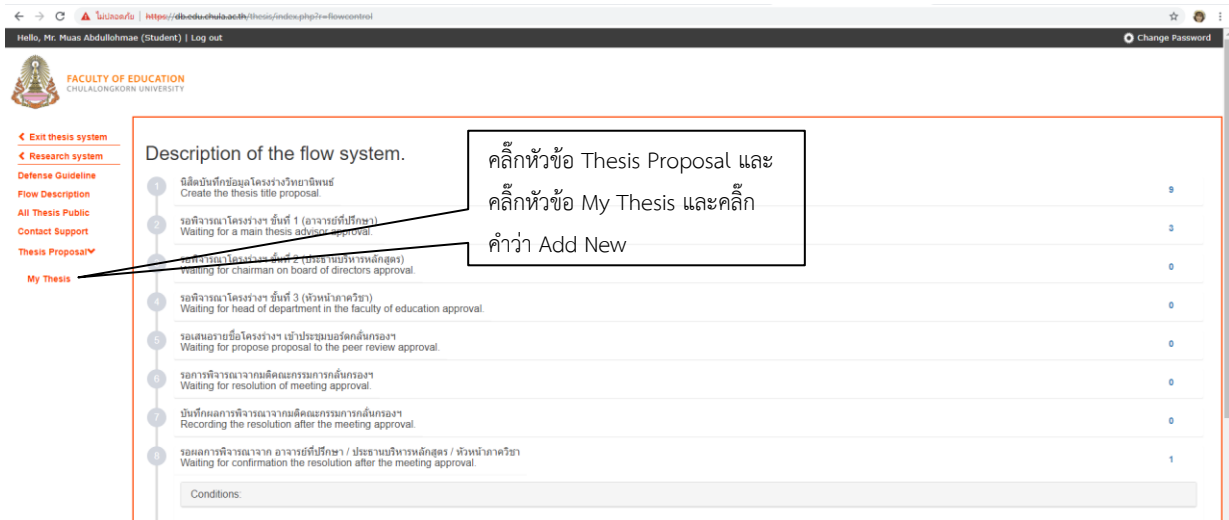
ไม่ปลอดภัย | https://db.edu.chula.ac.th/thesis/index.php?r=flowcontrol

Hello, Mr. Muas Abdullohmae (Student) | Log out

Change Password

FACULTY OF EDUCATION
CHULALONGKORN UNIVERSITY

Exit thesis system
Research system
Defense Guideline
Flow Description
All Thesis Public
Contact Support
Thesis Proposal
My Thesis

Description of the flow system.

คลิ๊กหัวข้อ Thesis Proposal และคลิ๊กหัวข้อ My Thesis และคลิ๊กคำว่า Add New

1 นิสิตบันทึกข้อมูลโครงร่างวิทยานิพนธ์
Create the thesis title proposal. 9

2 รอพิจารณาโครงร่างฯ ขั้นที่ 1 (อาจารย์ที่ปรึกษา)
Waiting for a main thesis advisor approval. 3

3 รอพิจารณาโครงร่างฯ ขั้นที่ 2 (ประธานบริหารหลักสูตร)
Waiting for chairman on board of directors approval. 0

4 รอพิจารณาโครงร่างฯ ขั้นที่ 3 (หัวหน้าภาควิชา)
Waiting for head of department in the faculty of education approval. 0

5 รอเสนอรายชื่อโครงร่างฯ เข้าประชุมบอร์ดกลั่นกรองฯ
Waiting for propose proposal to the peer review approval. 0

6 รอการพิจารณาจากมติคณะกรรมการกลั่นกรองฯ
Waiting for resolution of meeting approval. 0

7 บันทึกผลการพิจารณาจากมติคณะกรรมการกลั่นกรองฯ
Recording the resolution after the meeting approval. 0

8 รอผลการพิจารณาจาก อาจารย์ที่ปรึกษา / ประธานบริหารหลักสูตร / หัวหน้าภาควิชา
Waiting for confirmation the resolution after the meeting approval. 1

Conditions: